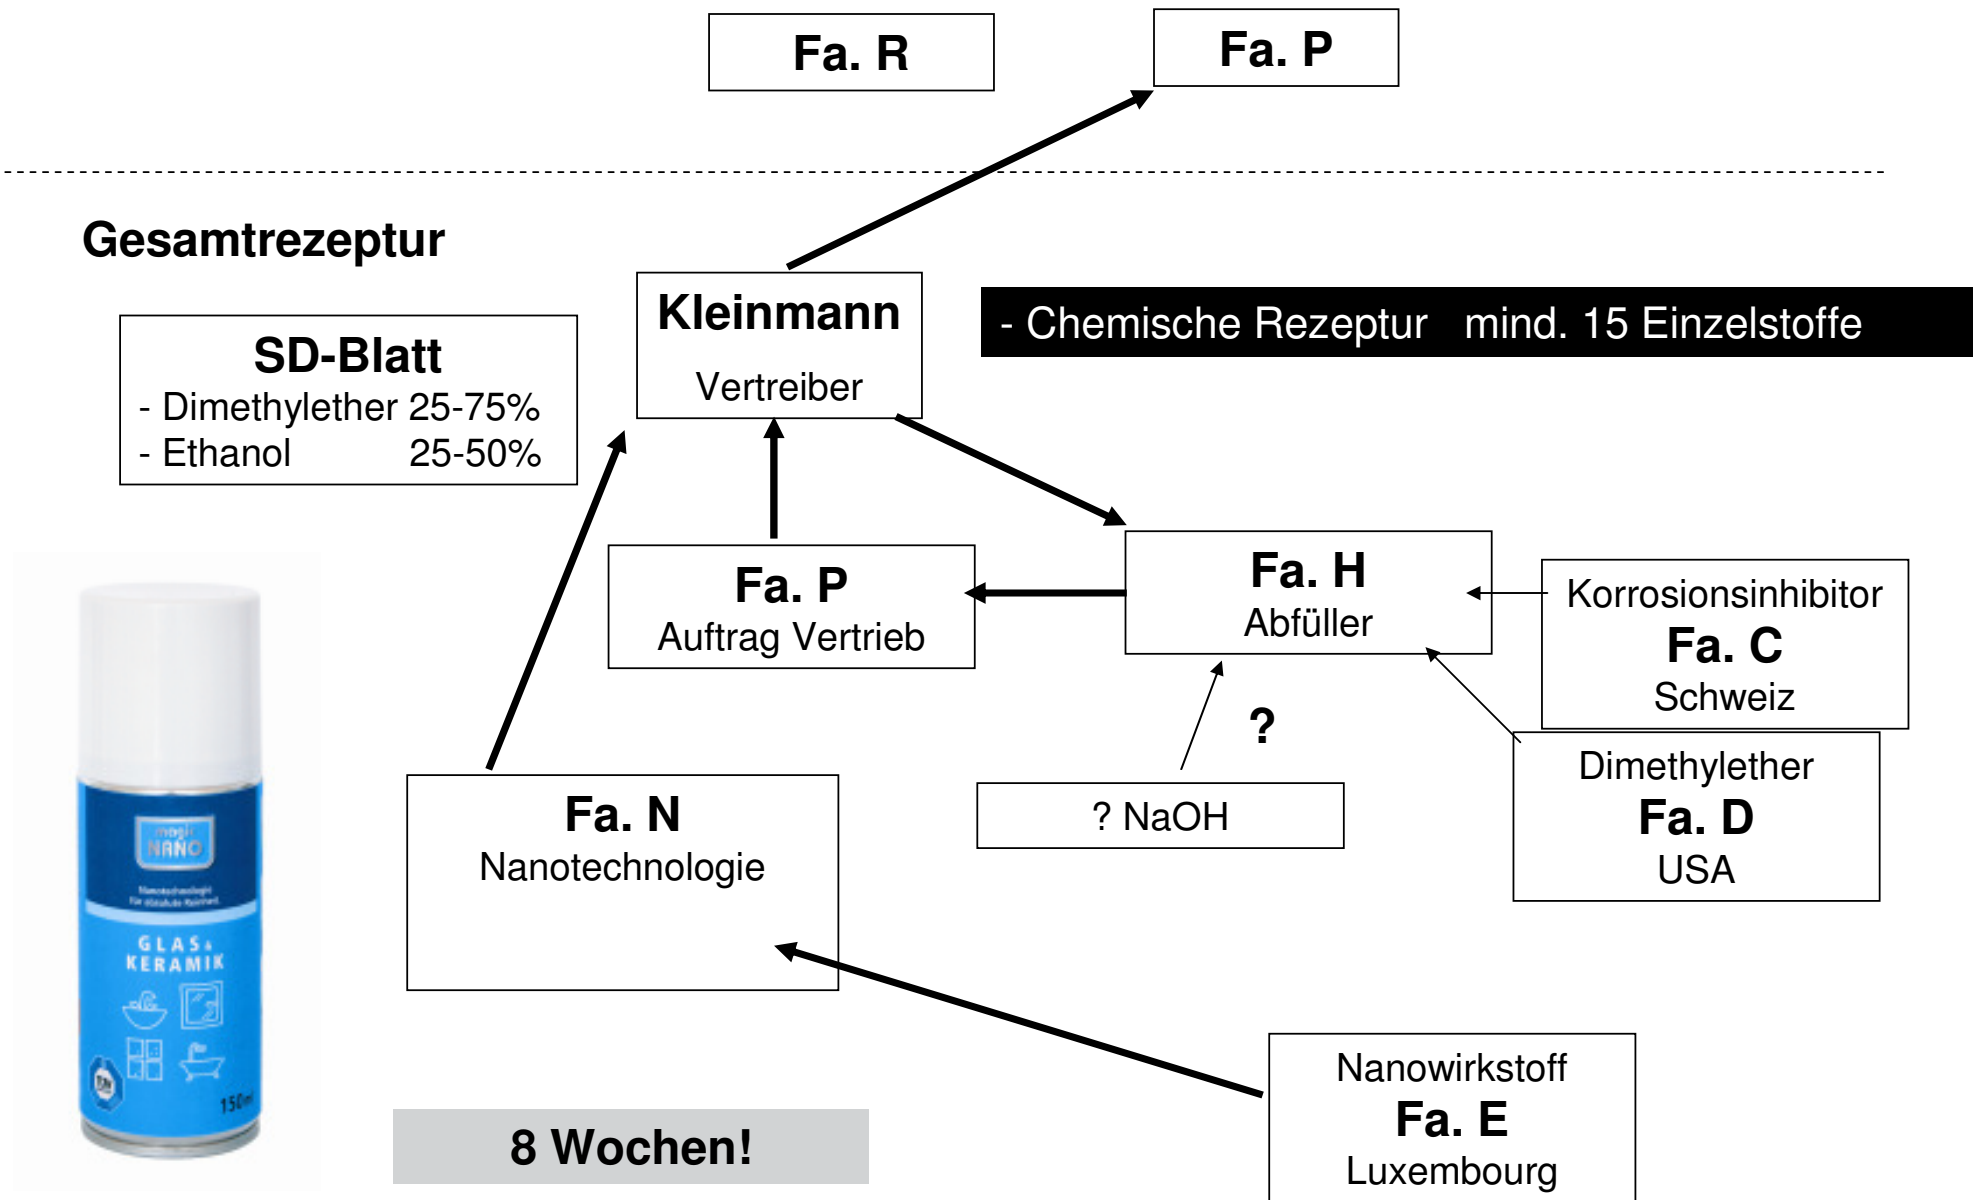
Fa. R

Fa. P

Gesamtrezeptur

SD-Blatt
- Dimethylether 25-75%
- Ethanol 25-50%

Kleinmann
Vertreiber

- Chemische Rezeptur mind. 15 Einzelstoffe

Fa. P
Auftrag Vertrieb

Fa. H
Abfüller

Korrosionsinhibitor
Fa. C
Schweiz

?

? NaOH

Dimethylether
Fa. D
USA

magic NANO

GLAS & KERAMIK

150ml

Fa. N
Nanotechnologie

Nanowirkstoff
Fa. E
Luxembourg

8 Wochen!